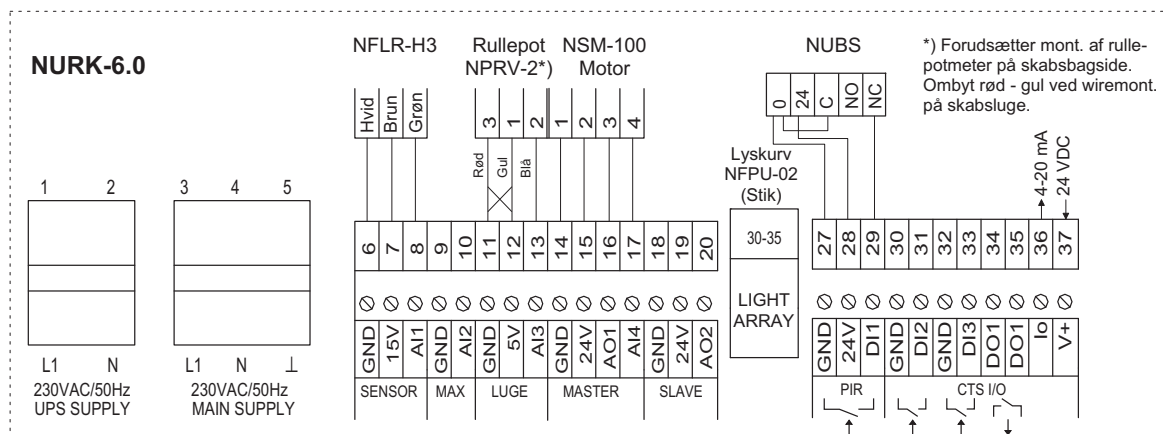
NURK-6.0

NFLR-H3

Rullepot NPRV-2*)

NSM-100 Motor

NUBS

*) Forudsætter mont. af rullepotmeter på skabsbagside. Ombyt rød - gul ved wiremont. på skabsluge.

Hvid Brun Grøn

3 1 2

1 2 3 4

0 24 C NO NC

Rød Gul Blå

Lyskurv NFPU-02 (Stik)

4-20 mA

24 VDC

1 2

3 4 5

6 7 8 9 10 11 12 13 14 15 16 17 18 19 20

30-35

27 28 29 30 31 32 33 34 35 36 37

LIGHT ARRAY

GND 15V AI1 GND AI2 GND 5V AI3 GND 24V AO1 AI4 GND 24V AO2

GND 24V DI1 GND DI2 GND DI3 DO1 DO1 Io V+

L1 N

230VAC/50Hz UPS SUPPLY

L1 N ⊥

230VAC/50Hz MAIN SUPPLY

SENSOR MAX LUGE MASTER SLAVE

PIR CTS I/O